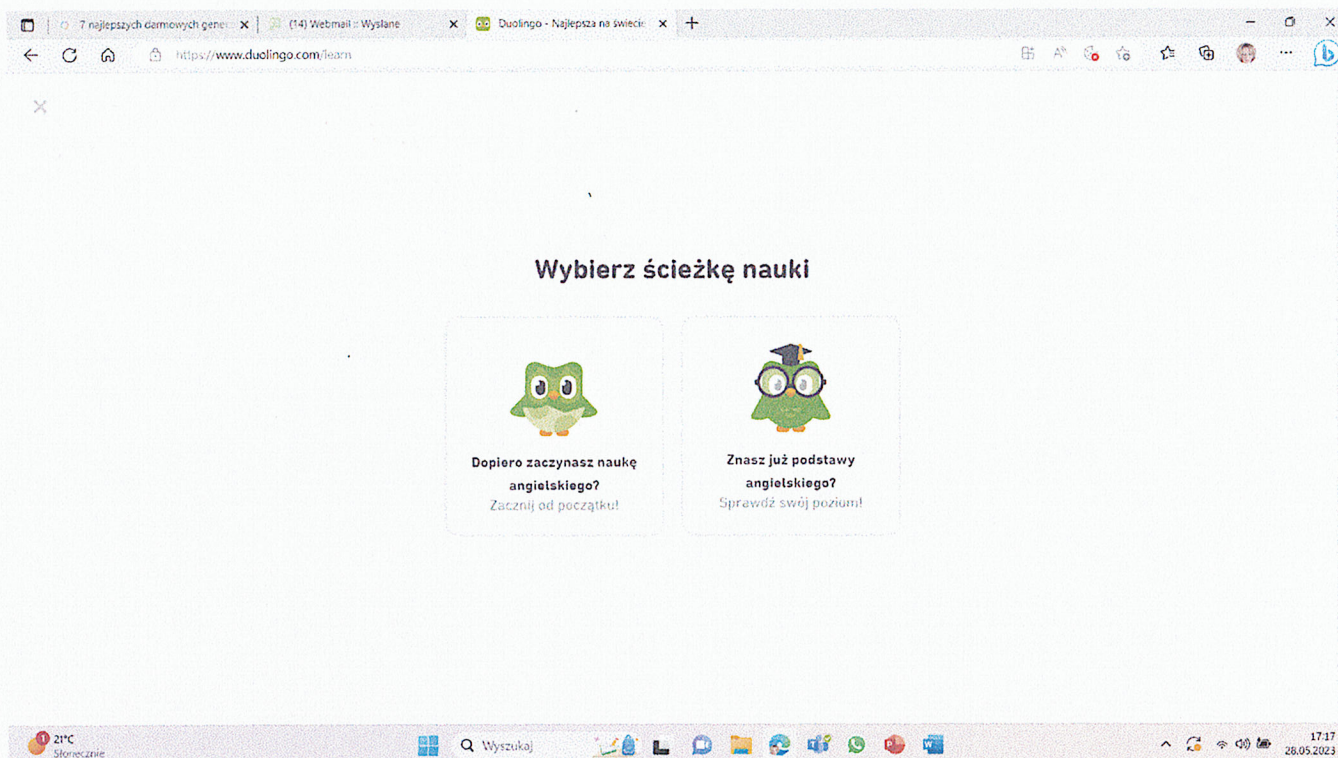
7 najlepszych darmowych gene
(14) Webmail :: Wysłane
Duolingo - Najlepsza na świecie
https://www.duolingo.com/learn

×

Wybierz ścieżkę nauki

Dopiero zaczynasz naukę angielskiego?
Zacznij od początku!

Znasz już podstawy angielskiego?
Sprawdź swój poziom!

21°C
Słonecznie
Wyszukaj
17:17
28.05.2023